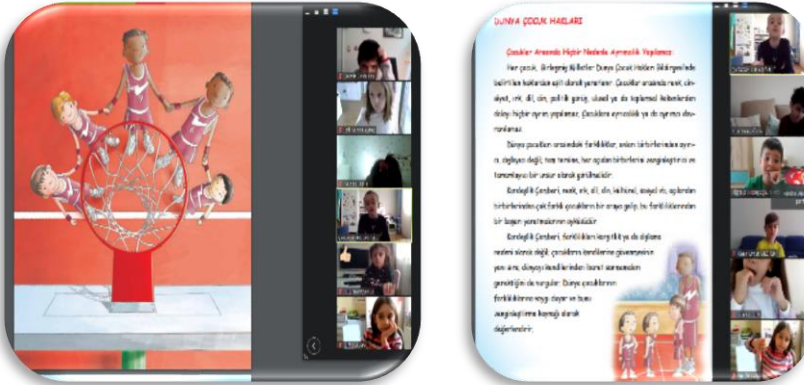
DÜNYA ÇOCUK HAKLARI

Çocuklar Arasında Hiçbir Nedenle Ayrımcılık Yapılmaz.

Her çocuk, Birleşmiş Milletler Dünya Çocuk Hakları Bildirgesinde belirtilen haklardan eşit olarak yararlanır. Çocuklar arasında ırk, cinsiyet, renk, dil, din, politik görüş, ulusal ya da toplumsal kökenlerden dolayı hiçbir ayrım yapılamaz. Çocuklara ayrımcılık ya da ayrımcı davranılmaz.

Dünya çocukları arasındaki farklılıklar, onları birbirlerinden ayıran, ötekileştiren değil, tam tersine, her açıdan birbirlerini zenginleştiren ve tamamlayan bir unsur olarak görülmelidir.

Renkdeğil Çemberi, renk, ırk, dil, din, kültürel, sosyal vb. açılardan birbirlerinden çok farklı çocukların bir araya gelip, bu farklılıklarından bir bagem yaratmalarının öyküsüdür.

Renkdeğil Çemberi, farklılıkların kargaşa ya da ötekilerden ayırılma nedeni olmadığı, çocukların kendilerine güvenmesinin yanı sıra, dünyayı kendilerinden başka olanlarla paylaşmaları gerektiğini de vurgular. Dünya çocuklarının farklılıklarına saygı duyar ve bunu zenginleştirme kaynağı olarak değerlendirir.